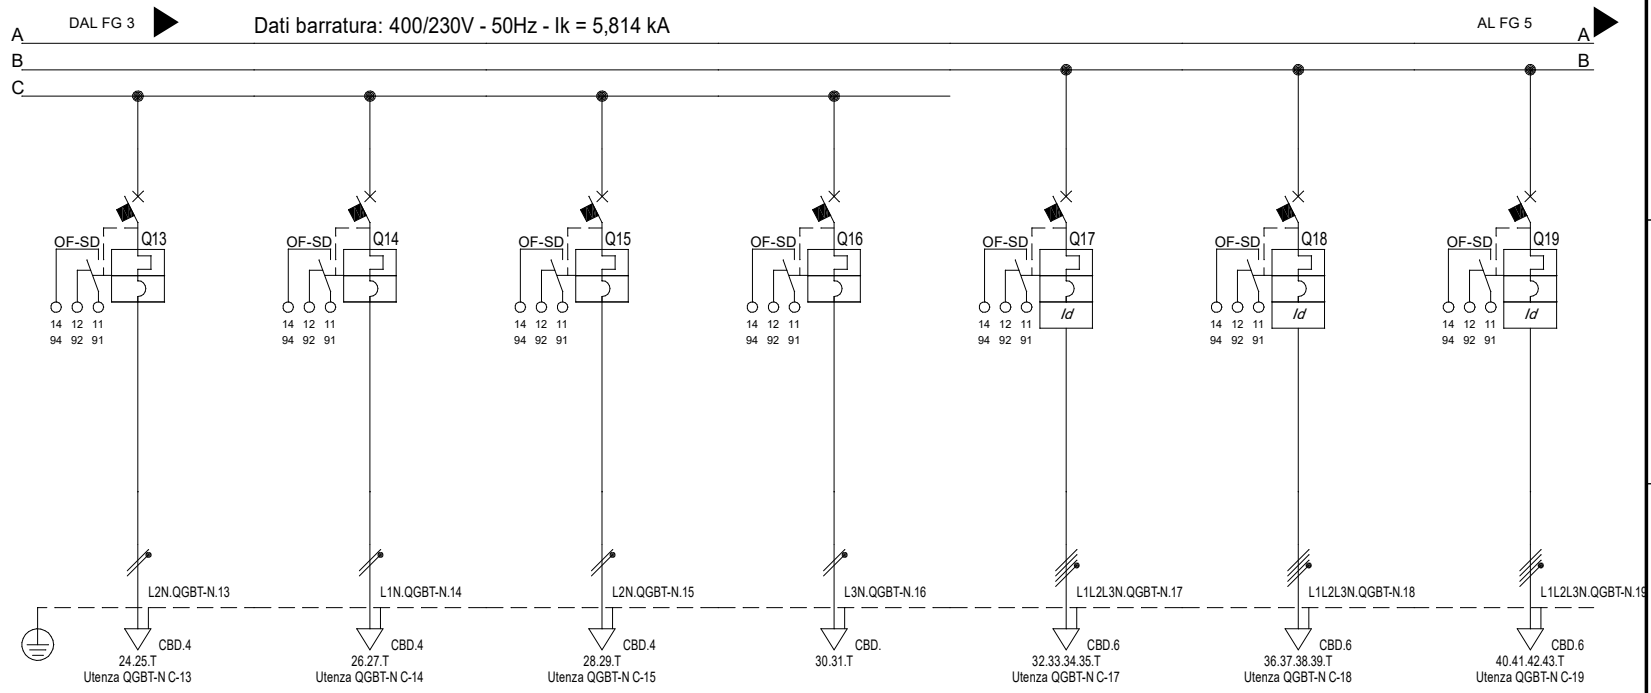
DAL FG 3

Dati barratura: 400/230V - 50Hz - Ik = 5,814 kA

AL FG 5

A
B
C

A
B

OF-SD Q13
14 12 11
94 92 91

OF-SD Q14
14 12 11
94 92 91

OF-SD Q15
14 12 11
94 92 91

OF-SD Q16
14 12 11
94 92 91

OF-SD Q17
Id
14 12 11
94 92 91

OF-SD Q18
Id
14 12 11
94 92 91

OF-SD Q19
Id
14 12 11
94 92 91

L2N.QGBT-N.13
CBD.4
24.25.T
Utenza QGBT-N C-13

L1N.QGBT-N.14
CBD.4
26.27.T
Utenza QGBT-N C-14

L2N.QGBT-N.15
CBD.4
28.29.T
Utenza QGBT-N C-15

L3N.QGBT-N.16
CBD.
30.31.T

L1L2L3N.QGBT-N.17
CBD.6
32.33.34.35.T
Utenza QGBT-N C-17

L1L2L3N.QGBT-N.18
CBD.6
36.37.38.39.T
Utenza QGBT-N C-18

L1L2L3N.QGBT-N.19
CBD.6
40.41.42.43.T
Utenza QGBT-N C-19